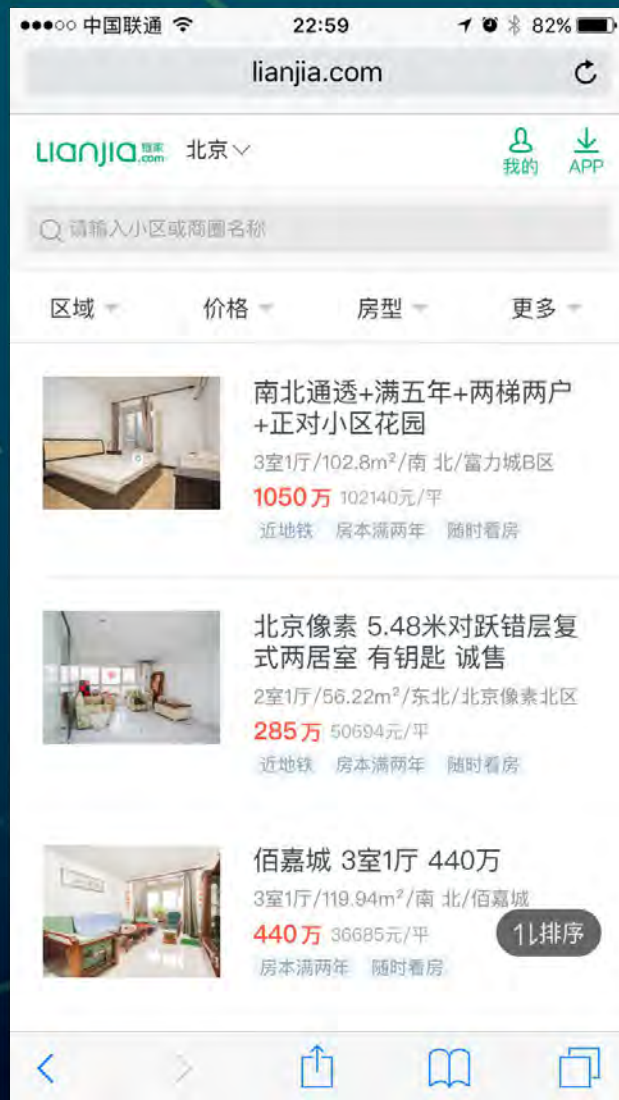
●●●○○ 中国联通 22:59 82%

lianjia.com

lianjia 链家.com 北京

我的 APP

请输入小区或商圈名称

区域 价格 房型 更多

南北通透+满五年+两梯两户+正对小区花园
3室1厅/102.8m²/南 北/富力城B区
1050万 102140元/平
近地铁 房本满两年 随时看房

北京像素 5.48米对跃错层复式两居室 有钥匙 诚售
2室1厅/56.22m²/东北/北京像素北区
285万 50694元/平
近地铁 房本满两年 随时看房

佰嘉城 3室1厅 440万
3室1厅/119.94m²/南 北/佰嘉城
440万 36685元/平
房本满两年 随时看房

排序